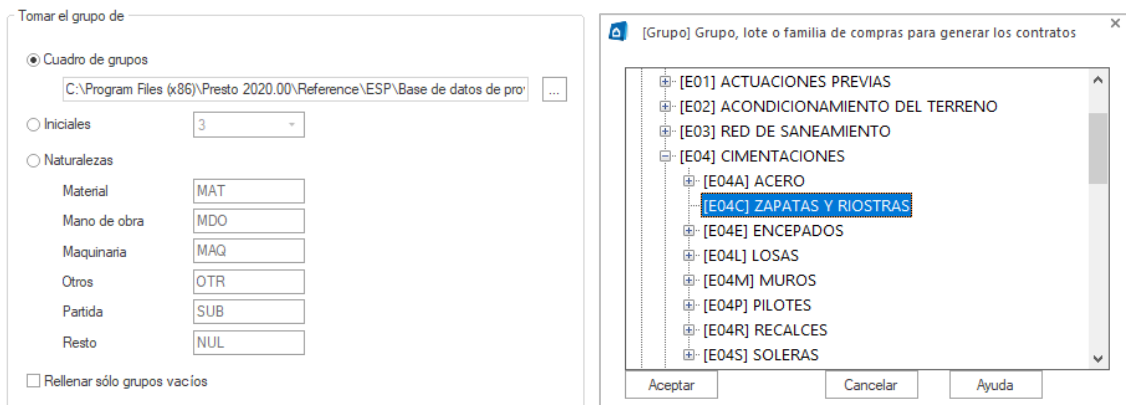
Tomar el grupo de

Cuadro de grupos

C:\Program Files (x86)\Presto 2020.00\Reference\ESP\Base de datos de pro ...

Iniciales 3

Naturalezas

Material MAT
Mano de obra MDO
Maquinaria MAQ
Otros OTR
Partida SUB
Resto NUL

Rellenar sólo grupos vacíos

[Grupo] Grupo, lote o familia de compras para generar los contratos

[E01] ACTUACIONES PREVIAS
[E02] ACONDICIONAMIENTO DEL TERRENO
[E03] RED DE SANEAMIENTO
[E04] CIMENTACIONES
[E04A] ACERO
[E04C] ZAPATAS Y RIOSTRAS
[E04E] ENCEPADOS
[E04L] LOSAS
[E04M] MUROS
[E04P] PILOTES
[E04R] RECALCES
[E04S] SOLERAS

Aceptar Cancelar Ayuda